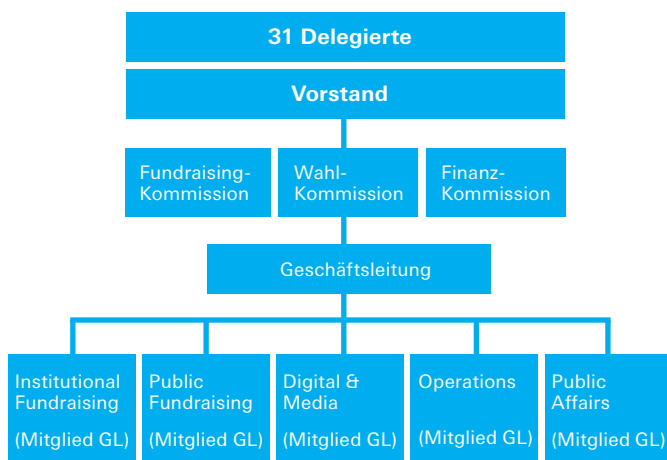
31 Delegierte

Vorstand

Fundraising-Kommission

Wahl-Kommission

Finanz-Kommission

Geschäftsleitung

Institutional Fundraising

(Mitglied GL)

Public Fundraising

(Mitglied GL)

Digital & Media

(Mitglied GL)

Operations

(Mitglied GL)

Public Affairs

(Mitglied GL)